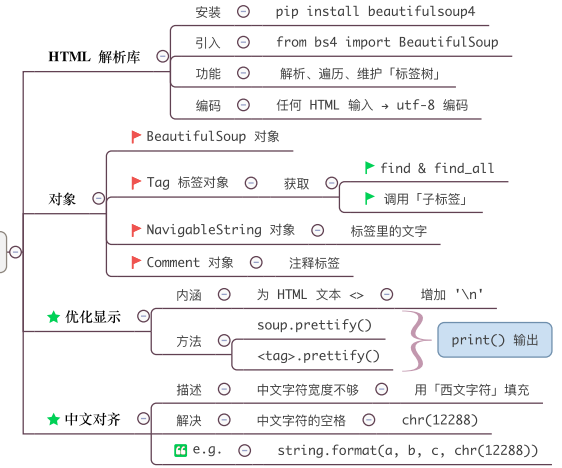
HTML 解析库

安装

pip install beautifulsoup4

引入

from bs4 import BeautifulSoup

功能

解析、遍历、维护「标签树」

编码

任何 HTML 输入 → utf-8 编码

对象

BeautifulSoup 对象

Tag 标签对象

获取

find & find_all

调用「子标签」

NavigableString 对象

标签里的文字

Comment 对象

注释标签

优化显示

内涵

为 HTML 文本 <>

增加 '\n'

方法

soup.prettify()

<tag>.prettify()

print() 输出

中文对齐

描述

中文字符宽度不够

用「西文字符」填充

解决

中文字符的空格

chr(12288)

e.g.

string.format(a, b, c, chr(12288))